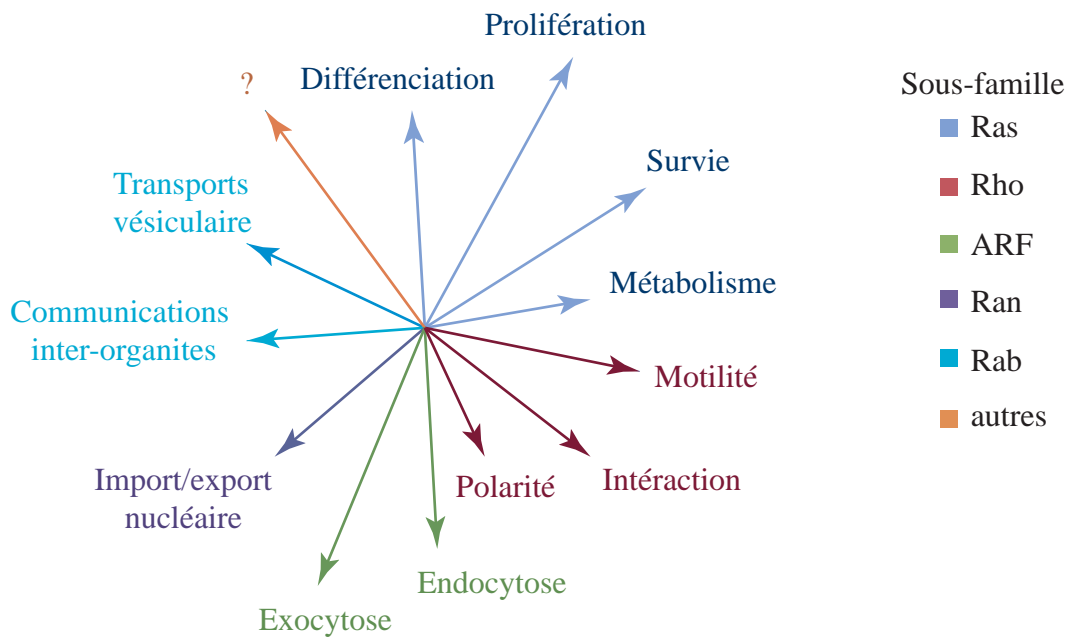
Prolifération

?

Différenciation

Survie

Transports vésiculaire

Métabolisme

Communications inter-organites

Motilité

Import/export nucléaire

Polarité

Intéraction

Endocytose

Exocytose

Sous-famille
Ras
Rho
ARF
Ran
Rab
autres